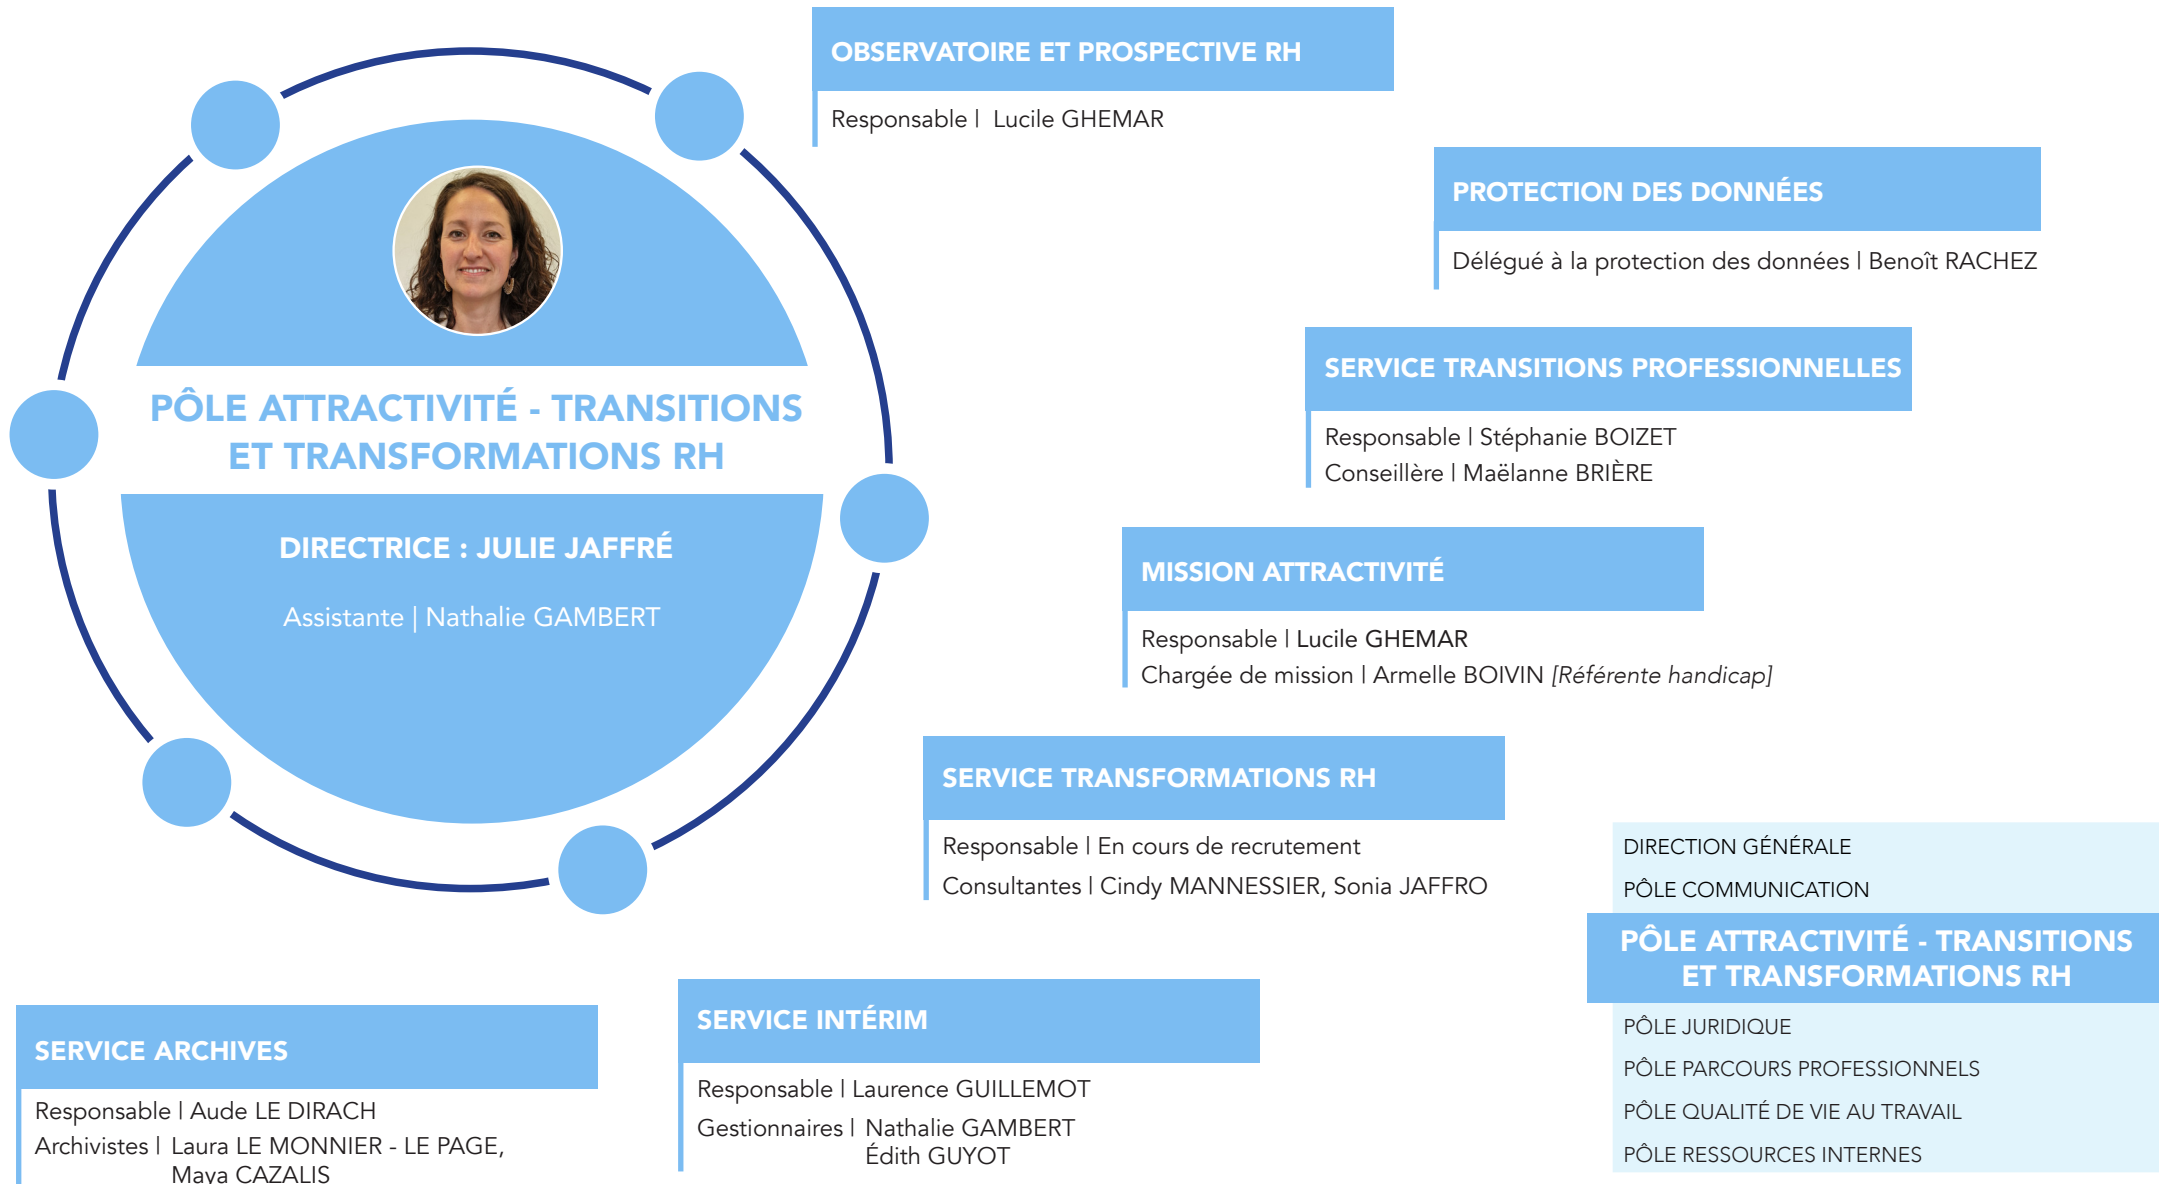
PÔLE ATTRACTIVITÉ - TRANSITIONS ET TRANSFORMATIONS RH

DIRECTRICE : JULIE JAFFRÉ

Assistante | Nathalie GAMBERT

OBSERVATOIRE ET PROSPECTIVE RH

Responsable | Lucile GHEMAR

PROTECTION DES DONNÉES

Délégué à la protection des données | Benoît RACHEZ

SERVICE TRANSITIONS PROFESSIONNELLES

Responsable | Stéphanie BOIZET
Conseillère | Maëlanne BRIÈRE

MISSION ATTRACTIVITÉ

Responsable | Lucile GHEMAR
Chargée de mission | Armelle BOIVIN *[Référente handicap]*

SERVICE TRANSFORMATIONS RH

Responsable | En cours de recrutement
Consultantes | Cindy MANNESSIER, Sonia JAFFRO

DIRECTION GÉNÉRALE
PÔLE COMMUNICATION
PÔLE ATTRACTIVITÉ - TRANSITIONS ET TRANSFORMATIONS RH
PÔLE JURIDIQUE
PÔLE PARCOURS PROFESSIONNELS
PÔLE QUALITÉ DE VIE AU TRAVAIL
PÔLE RESSOURCES INTERNES

SERVICE ARCHIVES

Responsable | Aude LE DIRACH
Archivistes | Laura LE MONNIER - LE PAGE, Maya CAZALIS

SERVICE INTÉRIM

Responsable | Laurence GUILLEMOT
Gestionnaires | Nathalie GAMBERT
Édith GUYOT